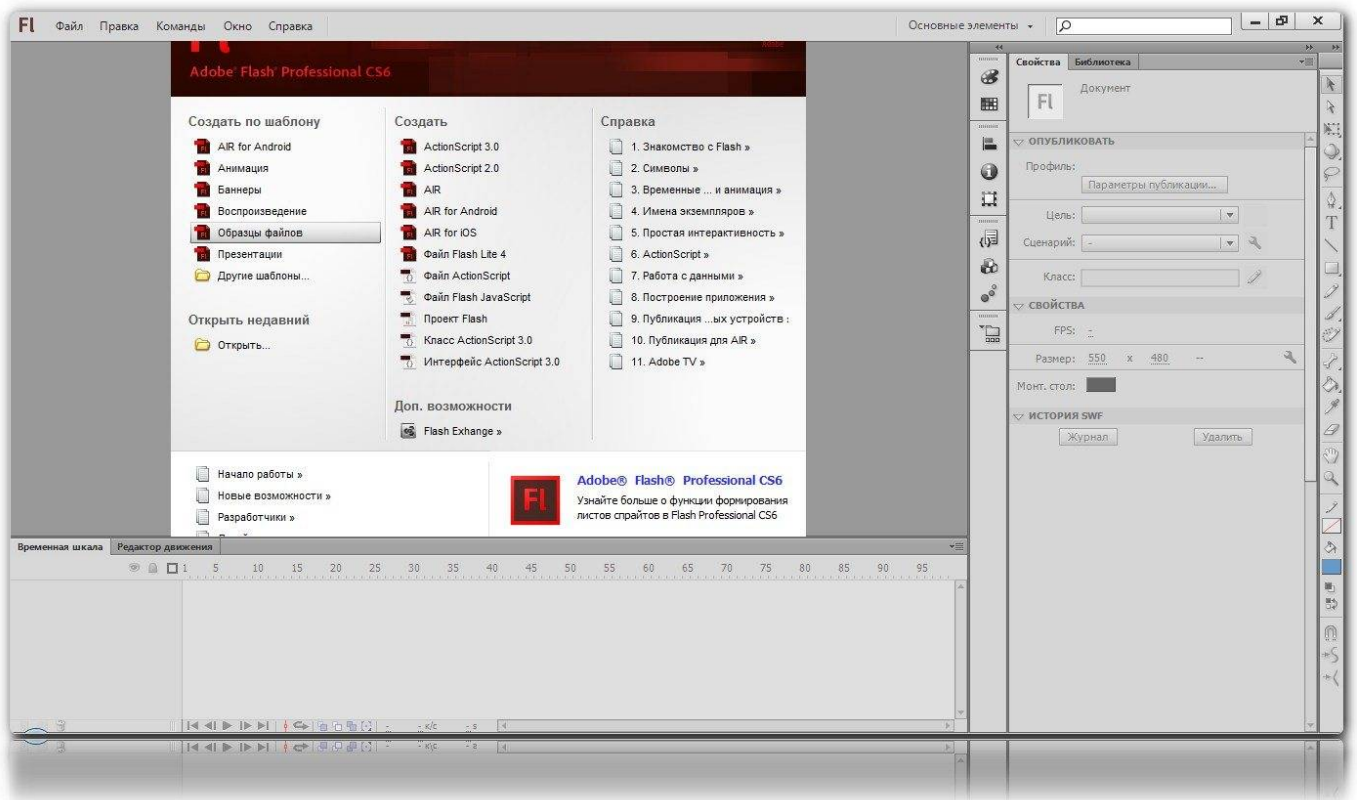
Fl Файл Правка Команды Окно Справка

Основные элементы

Adobe Flash Professional CS6

Создать по шаблону
AIR for Android
Анимация
Баннеры
Воспроизведение
Образцы файлов
Презентации
Другие шаблоны...

Открыть недавний
Открыть...

Создать
ActionScript 3.0
ActionScript 2.0
AIR
AIR for Android
AIR for iOS
Файл Flash Lite 4
Файл ActionScript
Файл Flash JavaScript
Проект Flash
Класс ActionScript 3.0
Интерфейс ActionScript 3.0

Доп. возможности
Flash Exhange »

Справка
1. Знакомство с Flash »
2. Символы »
3. Временные ... и анимация »
4. Имена экземпляров »
5. Простая интерактивность »
6. ActionScript »
7. Работа с данными »
8. Построение приложения »
9. Публикация ...ых устройств :
10. Публикация для AIR »
11. Adobe TV »

Начало работы »
Новые возможности »
Разработчики »

Adobe® Flash® Professional CS6
Узнайте больше о функции формирования листов спрайтов в Flash Professional CS6

Временная шкала Редактор движения

1 5 10 15 20 25 30 35 40 45 50 55 60 65 70 75 80 85 90 95

к/с s

Свойства Библиотека
Fl Документ
ОПУБЛИКОВАТЬ
Профиль:
Параметры публикации...
Цель:
Сценарий: -
Класс:
СВОЙСТВА
FPS: -
Размер: 550 x 480 --
Монт. стол:
ИСТОРИЯ SWF
Журнал
Удалить